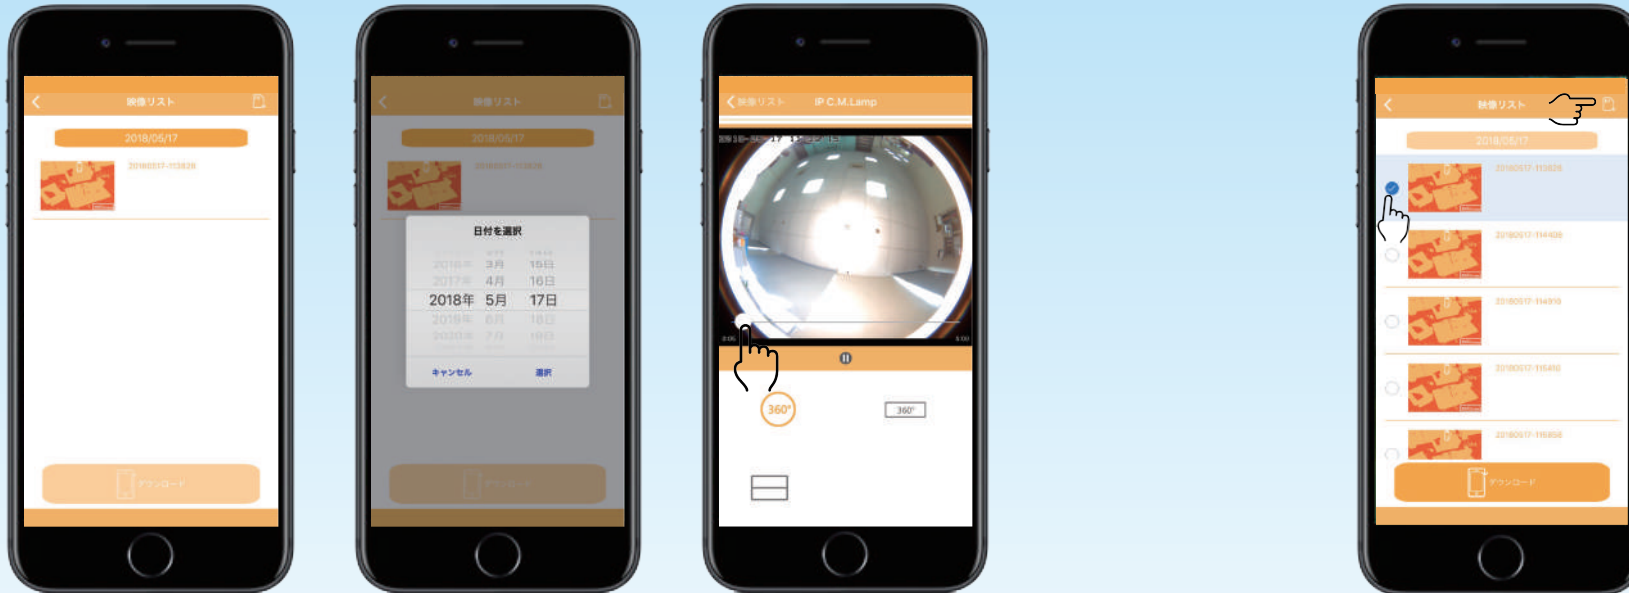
映像リスト

2018/05/17

20180517-113828

ダウンロード

映像リスト

2018/05/17

20180517-113828

日付を選択

2016年 3月 15日
2017年 4月 16日
2018年 5月 17日
2019年 6月 18日
2020年 7月 19日

キャンセル 選択

ダウンロード

映像リスト IP C.M.Lamp

2018-05-17 11:38:28

360°

360°

映像リスト

2018/05/17

20180517-113828

20180517-114408

20180517-114910

20180517-115450

20180517-115958

ダウンロード